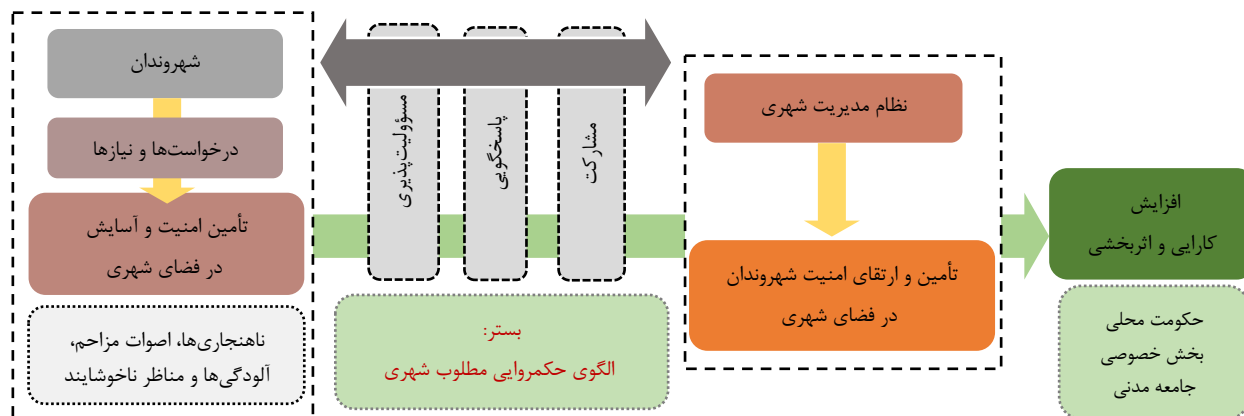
شهروندان

درخواست‌ها و نیازها

تأمین امنیت و آسایش
در فضای شهری

ناهنجاری‌ها، اصوات مزاحم،
آلودگی‌ها و مناظر ناخوشایند

مسؤولیت‌پذیری

پاسخگویی

مشارکت

بستر:
الگوی حکمروایی مطلوب شهری

نظام مدیریت شهری

تأمین و ارتقای امنیت شهروندان
در فضای شهری

افزایش
کارایی و اثربخشی

حکومت محلی
بخش خصوصی
جامعه مدنی